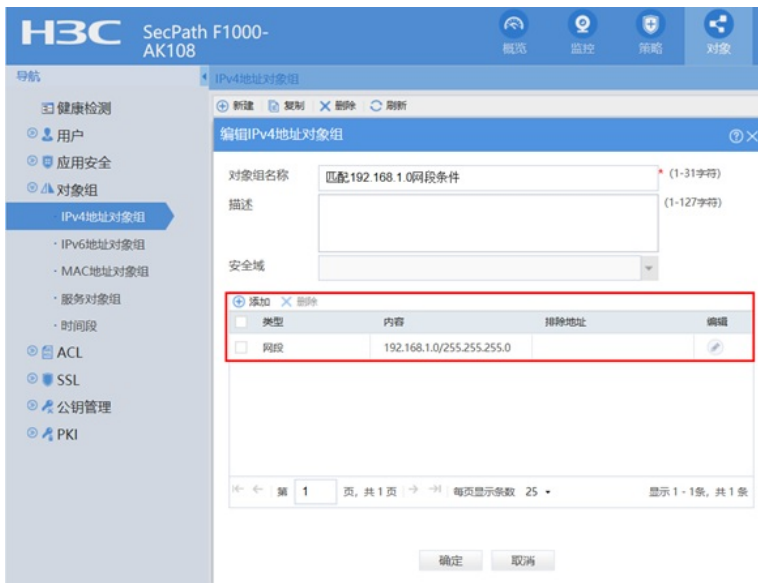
H3C SecPath F1000-AK108

概览 监控 策略 对象

导航

健康检测
用户
应用安全
对象组
IPv4地址对象组
IPv6地址对象组
MAC地址对象组
服务对象组
时间段
ACL
SSL
公钥管理
PKI

IPv4地址对象组

新建 复制 删除 刷新

编辑IPv4地址对象组

对象组名称 匹配192.168.1.0网段条件 * (1-31字符)
描述 (1-127字符)
安全域

添加 删除

| | 类型 | 内容 | 排除地址 | 编辑 |
|---|---|---|---|---|
| | 网段 | 192.168.1.0/255.255.255.0 | | |

第 1 页，共1页 每页显示条数 25 显示 1 - 1条，共 1 条

确定 取消